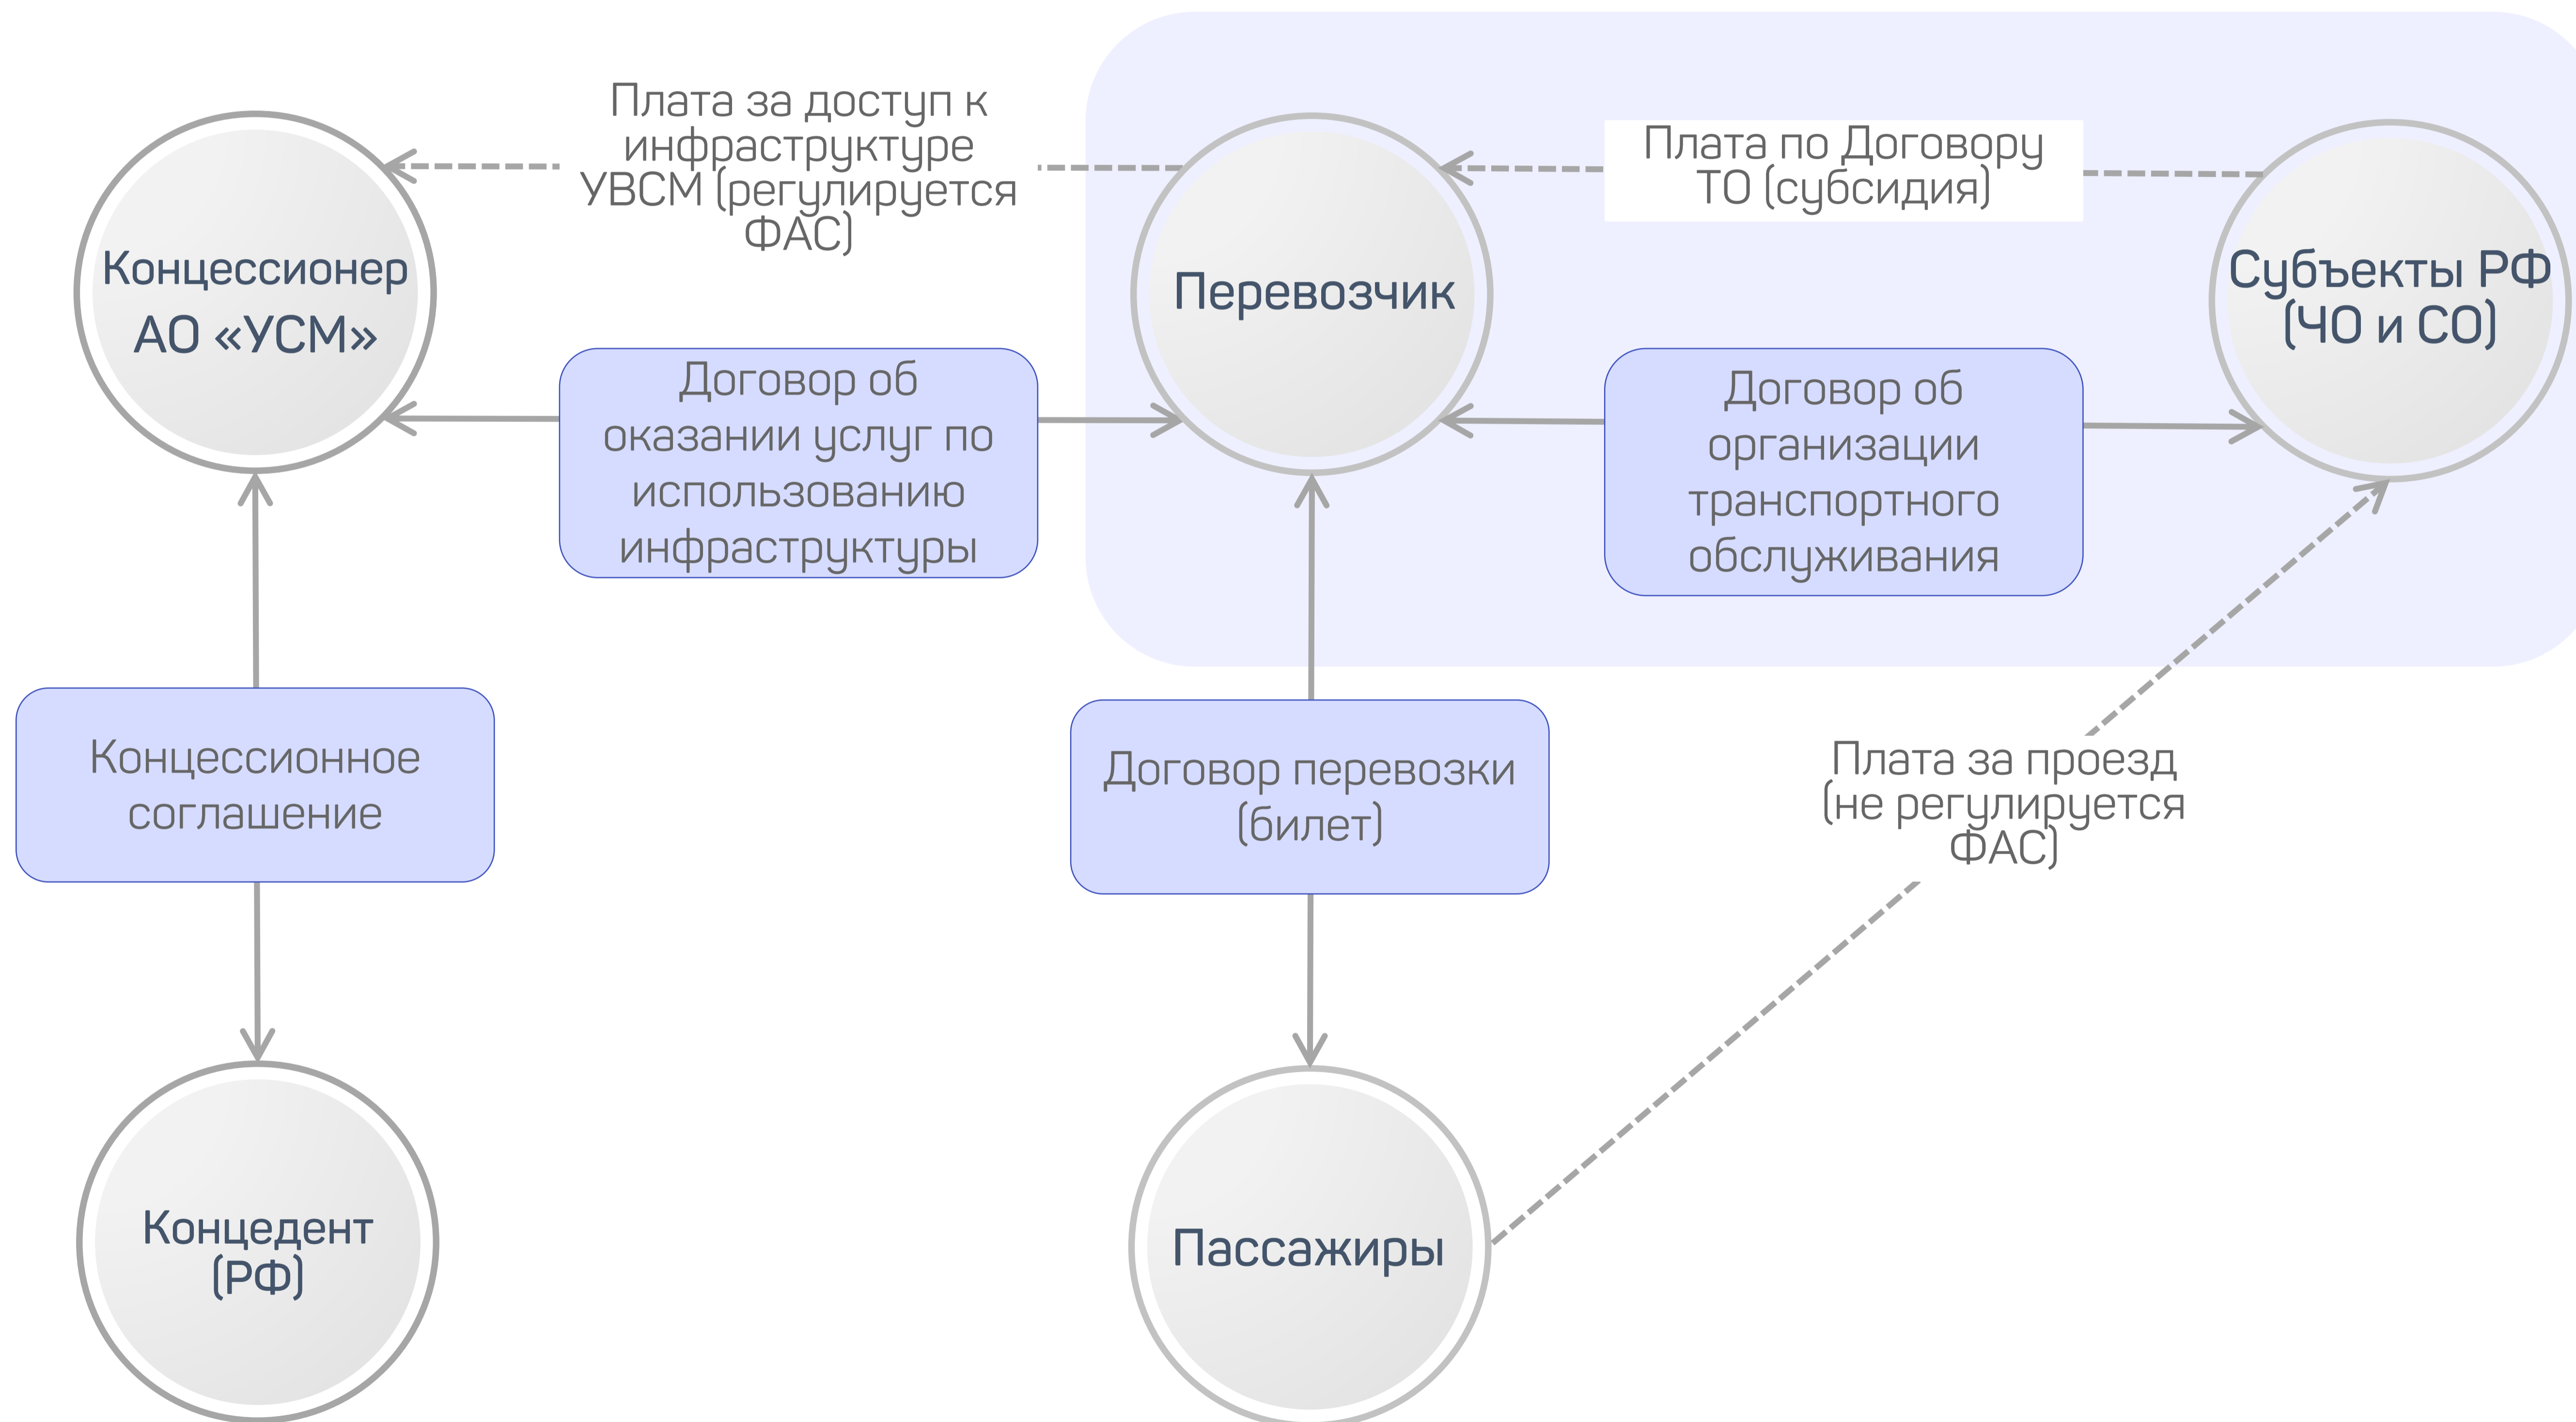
Плата за доступ к инфраструктуре УВСМ (регулируется ФАС)

Плата по Договору ТО (субсидия)

Концессионер АО «УСМ»

Перевозчик

Субъекты РФ (ЧО и СО)

Договор об оказании услуг по использованию инфраструктуры

Договор об организации транспортного обслуживания

Концессионное соглашение

Договор перевозки (билет)

Плата за проезд (не регулируется ФАС)

Концедент (РФ)

Пассажиры